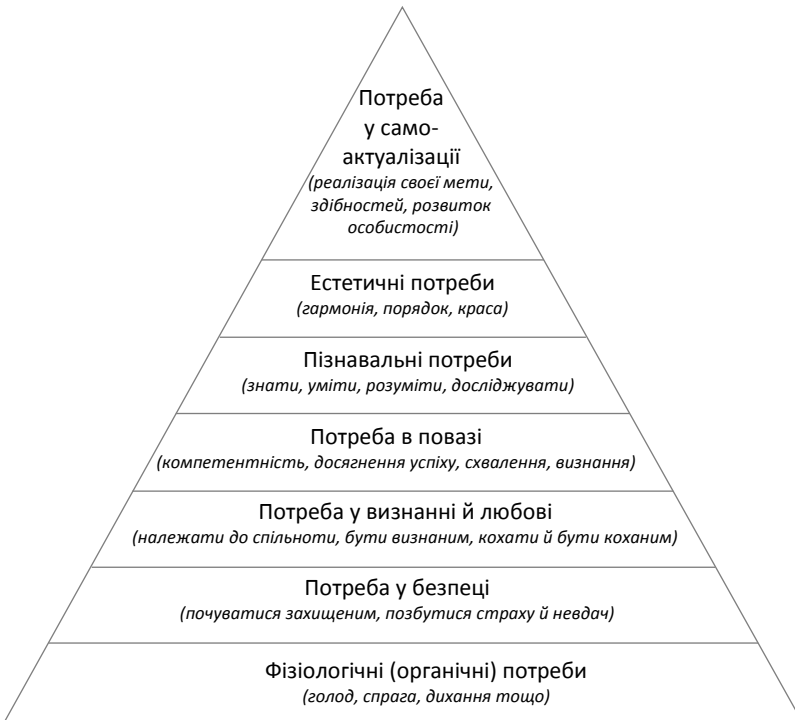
Потреба у самоактуалізації
(реалізація своєї мети, здібностей, розвиток особистості)

Естетичні потреби
(гармонія, порядок, краса)

Пізнавальні потреби
(знати, уміти, розуміти, досліджувати)

Потреба в повазі
(компетентність, досягнення успіху, схвалення, визнання)

Потреба у визнанні й любові
(належати до спільноти, бути визнаним, кохати й бути коханим)

Потреба у безпеці
(почуватися захищеним, позбутися страху й невдач)

Фізіологічні (органічні) потреби
(голод, спрага, дихання тощо)